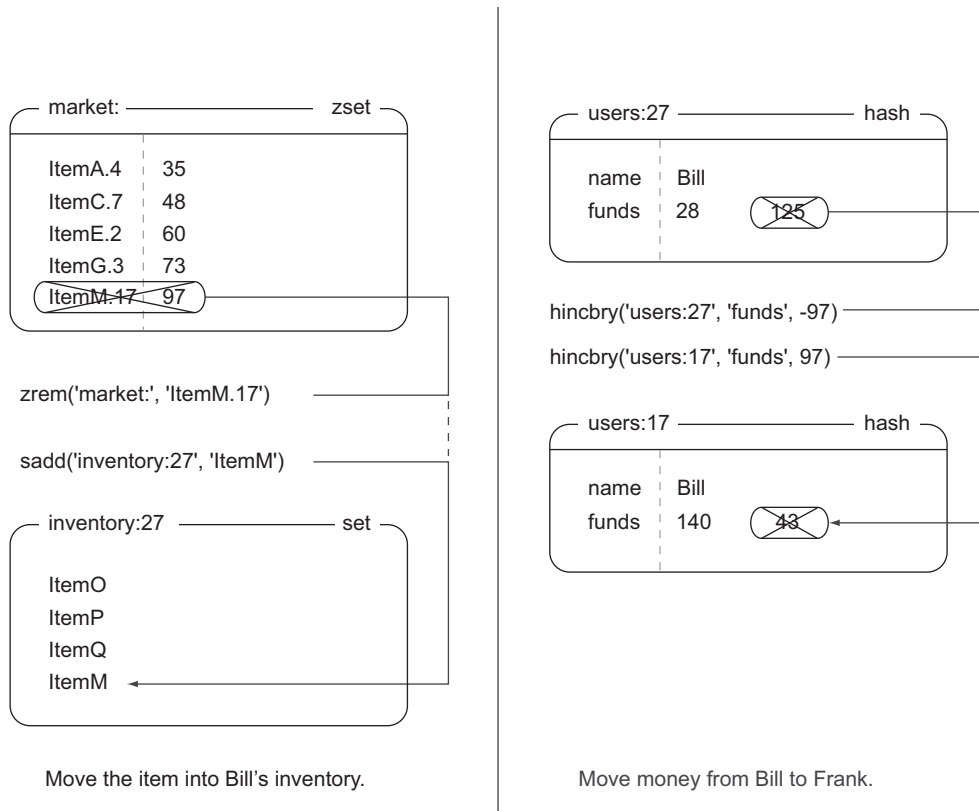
market: zset

| | |
|---|---|
| ItemA.4 | 35 |
| ItemC.7 | 48 |
| ItemE.2 | 60 |
| ItemG.3 | 73 |
| ItemM.17 | 97 |

zrem('market:', 'ItemM.17')

sadd('inventory:27', 'ItemM')

inventory:27 set

ItemO
ItemP
ItemQ
ItemM

Move the item into Bill's inventory.

users:27 hash

| | | |
|---|---|---|
| name | Bill | |
| funds | 28 | 125 |

hincbry('users:27', 'funds', -97)

hincbry('users:17', 'funds', 97)

users:17 hash

| | | |
|---|---|---|
| name | Bill | |
| funds | 140 | 43 |

Move money from Bill to Frank.